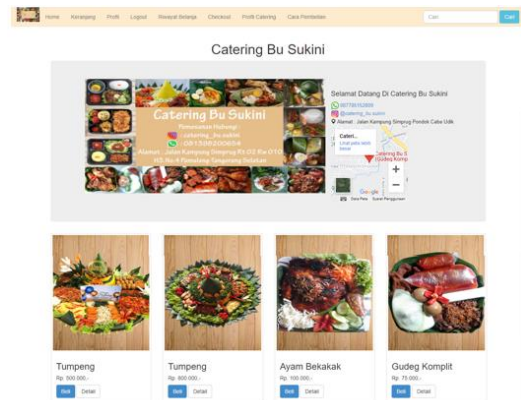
Home Keranjang Profil Logout Riwayat Belanja Checkout Profil Catering Cara Pembelian Cari Cari

Catering Bu Sukini

Catering Bu Sukini
Pemesanan Hubungi
catering_bu.sukini
081398200654
Alamat : Jalan Kampung Simprug Rt 02 Rw 010 NO. No 4 Pamulang Tangerang Selatan

Selamat Datang Di Catering Bu Sukini
087780152800
@catering_bu.sukini
Alamat : Jalan Kampung Simprug Pondok Cabe Udik

Cateri...
Lihat peta lebih besar
Gudeg Komp
Google
Data Peta Syarat Penggunaan

Tumpeng
Rp. 500.000,-
Beli Detail

Tumpeng
Rp. 600.000,-
Beli Detail

Ayam Bekakak
Rp. 150.000,-
Beli Detail

Gudeg Komplit
Rp. 75.000,-
Beli Detail